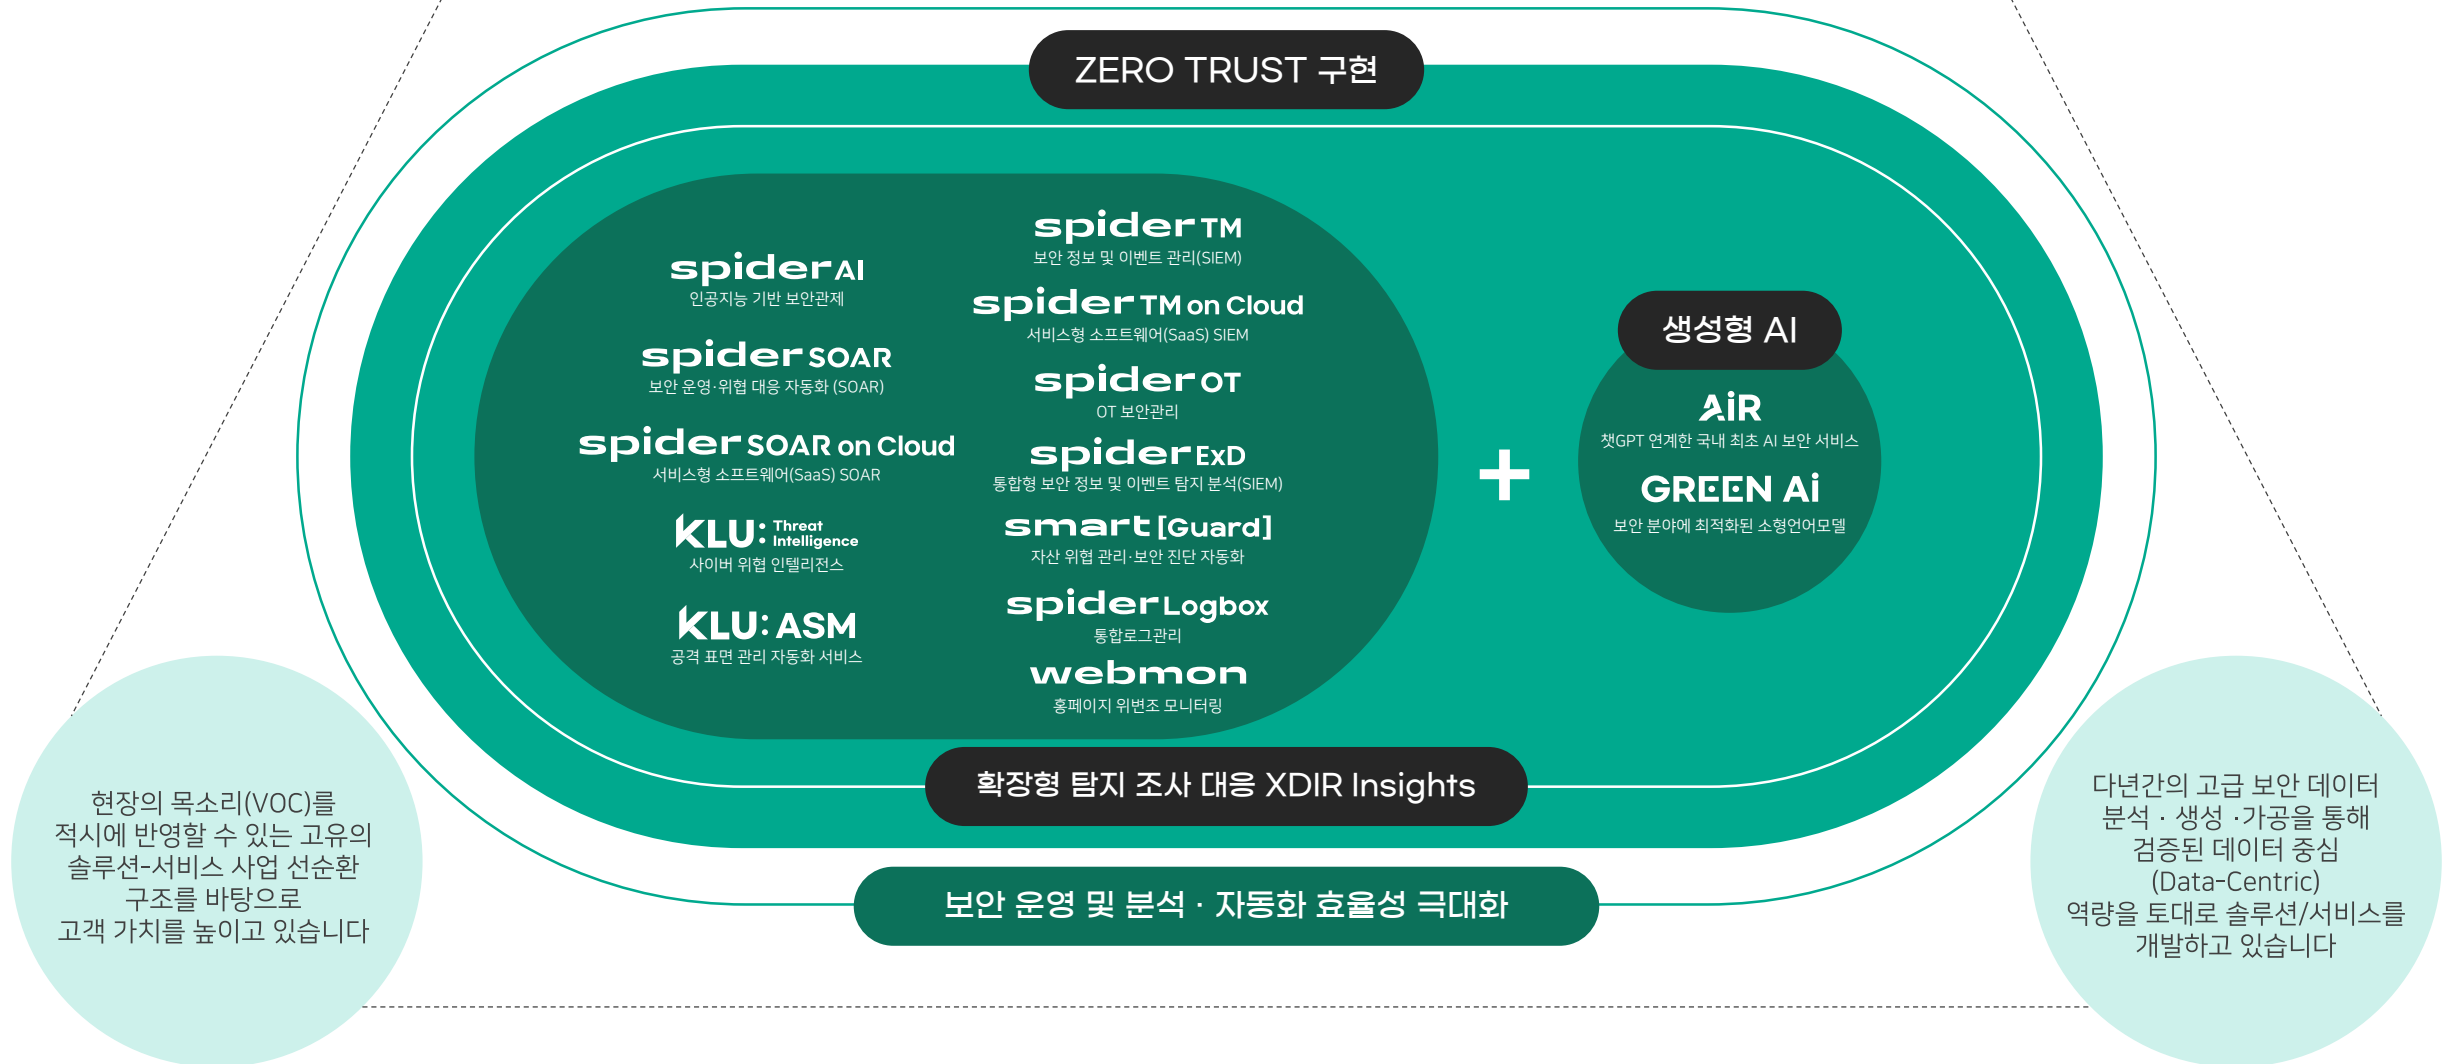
ZERO TRUST 구현

spider AI
인공지능 기반 보안관제

spider SOAR
보안 운영·위협 대응 자동화 (SOAR)

spider SOAR on Cloud
서비스형 소프트웨어(SaaS) SOAR

KLU: Threat Intelligence
사이버 위협 인텔리전스

KLU: ASM
공격 표면 관리 자동화 서비스

spider TM
보안 정보 및 이벤트 관리(SIEM)

spider TM on Cloud
서비스형 소프트웨어(SaaS) SIEM

spider OT
OT 보안관리

spider ExD
통합형 보안 정보 및 이벤트 탐지 분석(SIEM)

smart [Guard]
자산 위협 관리·보안 진단 자동화

spider Logbox
통합로그관리

webmon
홈페이지 위변조 모니터링

+

생성형 AI

AiR
챗GPT 연계한 국내 최초 AI 보안 서비스

GREEN Ai
보안 분야에 최적화된 소형언어모델

확장형 탐지 조사 대응 XDIR Insights

보안 운영 및 분석 · 자동화 효율성 극대화

현장의 목소리(VOC)를 적시에 반영할 수 있는 고유의 솔루션-서비스 사업 선순환 구조를 바탕으로 고객 가치를 높이고 있습니다

다년간의 고급 보안 데이터 분석 · 생성 ·가공을 통해 검증된 데이터 중심 (Data-Centric) 역량을 토대로 솔루션/서비스를 개발하고 있습니다